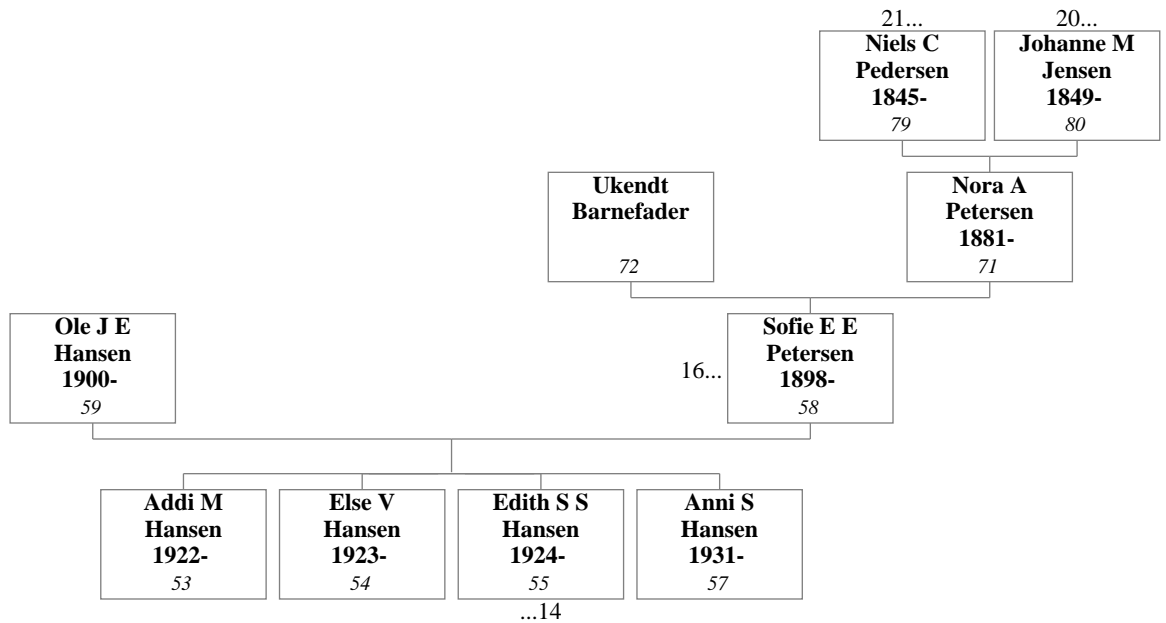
21...

**Niels C Pedersen 1845-**
*79*

20...

**Johanne M Jensen 1849-**
*80*

**Ukendt Barnefader**
*72*

**Nora A Petersen 1881-**
*71*

**Ole J E Hansen 1900-**
*59*

16...

**Sofie E E Petersen 1898-**
*58*

**Addi M Hansen 1922-**
*53*

**Else V Hansen 1923-**
*54*

**Edith S S Hansen 1924-**
*55*

...14

**Anni S Hansen 1931-**
*57*